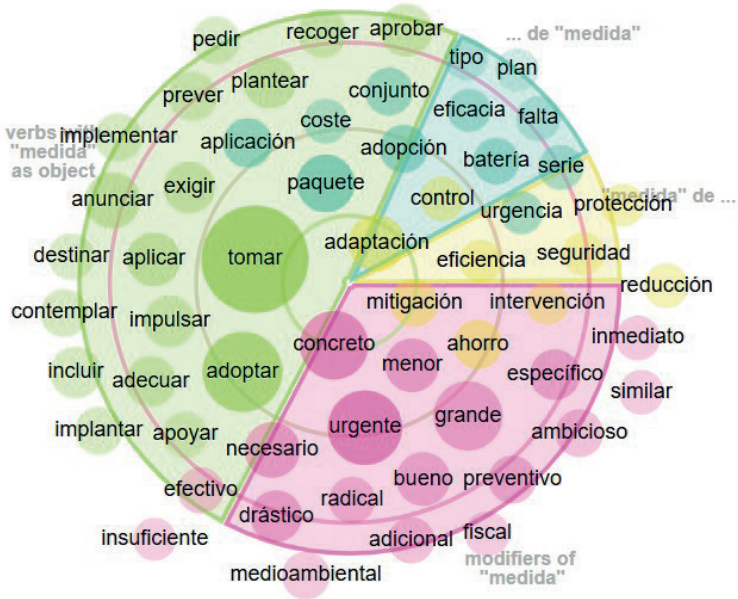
... de "medida"

verbs with "medida" as object

"medida" de ...

modifiers of "medida"

pedir
recoger
aprobar
tipo
plan
prever
plantear
conjunto
eficacia
falta
implementar
aplicación
coste
adopción
batería
serie
anunciar
exigir
paquete
control
urgencia
protección
destinar
aplicar
tomar
adaptación
eficiencia
seguridad
reducción
contemplar
impulsar
mitigación
intervención
inmediato
incluir
adecuar
adoptar
concreto
menor
ahorro
específico
similar
implantar
apoyar
necesario
urgente
grande
ambicioso
efectivo
bueno
preventivo
radical
drástico
insuficiente
adicional
fiscal
medioambiental